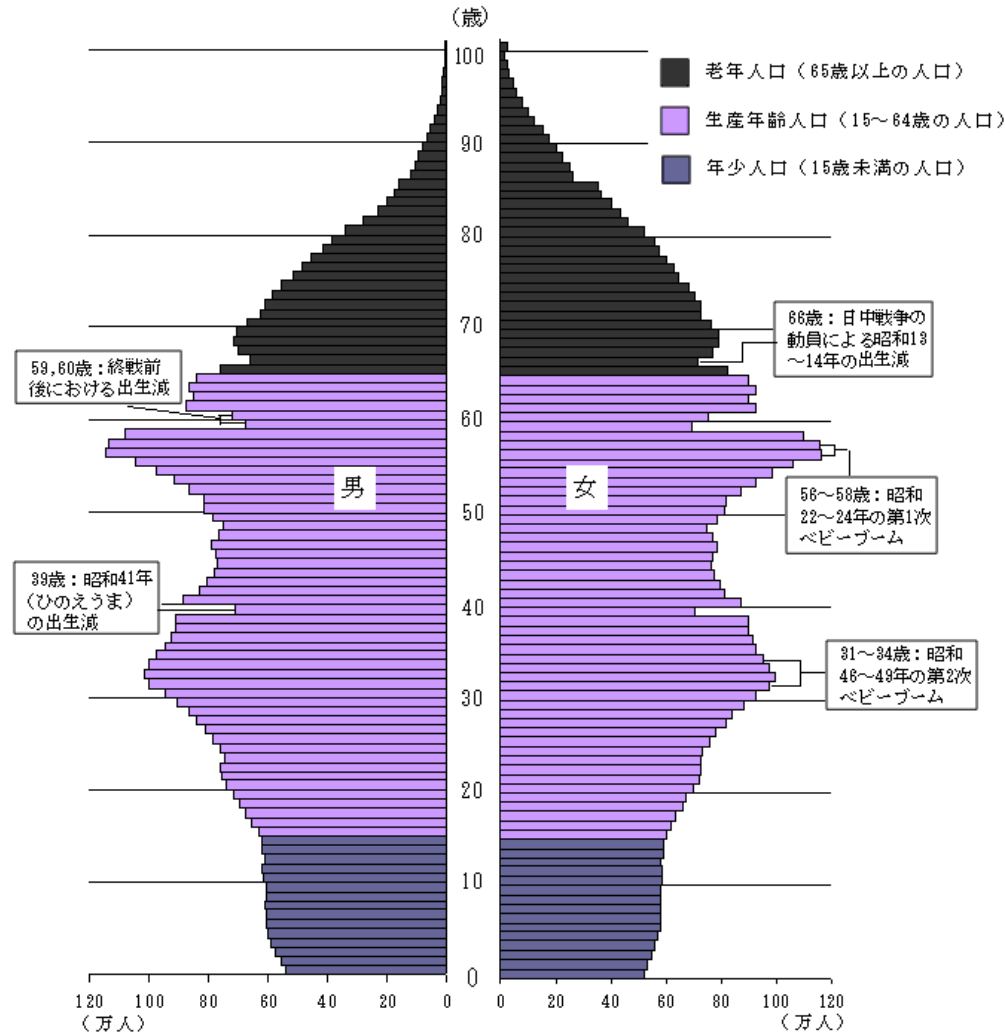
（歳）

老年人口（65歳以上の人口）

生産年齢人口（15～64歳の人口）

年少人口（15歳未満の人口）

100
90
80
70
60
50
40
30
20
10
0

66歳：日中戦争の動員による昭和13～14年の出生減

59,60歳：終戦前後における出生減

男

女

56～58歳：昭和22～24年の第1次ベビーブーム

39歳：昭和41年（ひのえうま）の出生減

31～34歳：昭和46～49年の第2次ベビーブーム

120 100 80 60 40 20 0
（万人）

0 20 40 60 80 100 120
（万人）